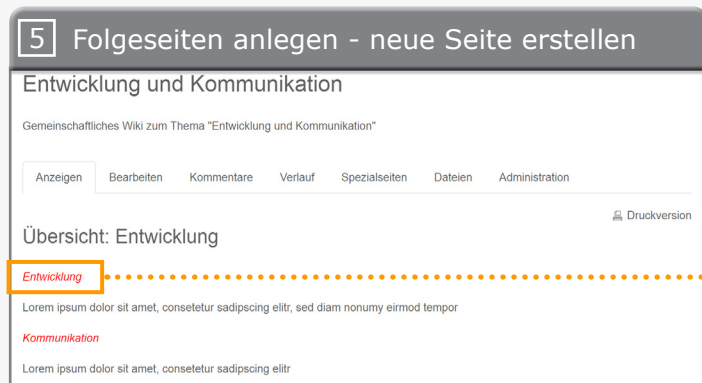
5 Folgeseiten anlegen - neue Seite erstellen

Entwicklung und Kommunikation

Gemeinschaftliches Wiki zum Thema "Entwicklung und Kommunikation"

Anzeigen Bearbeiten Kommentare Verlauf Spezialseiten Dateien Administration

Druckversion

Übersicht: Entwicklung

Entwicklung

Lorem ipsum dolor sit amet, consetetur sadipscing elitr, sed diam nonumy eirmod tempor

Kommunikation

Lorem ipsum dolor sit amet, consetetur sadipscing elitr